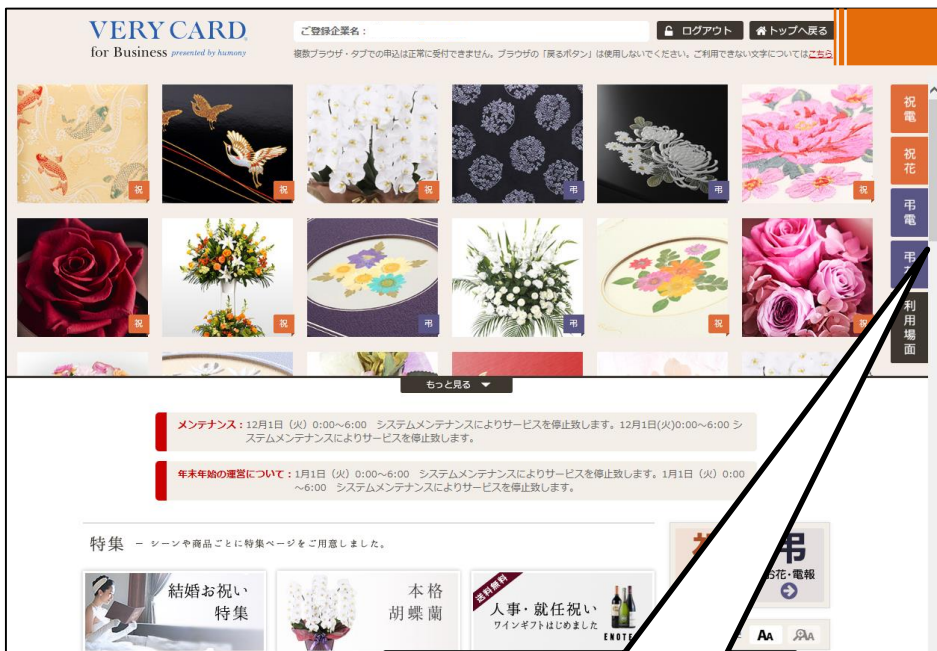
VERY CARD
for Business presented by humony

ご登録企業名：

ログアウト

トップへ戻る

複数ブラウザ・タブでの申込は正常に受付できません。ブラウザの「戻るボタン」は使用しないでください。ご利用できない文字についてはこちら

祝電

祝花

弔電

弔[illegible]

利用場面

祝 祝 祝 弔 弔 祝

祝 祝 弔 弔 祝 祝

もっと見る

メンテナンス：12月1日（火）0:00～6:00 システムメンテナンスによりサービスを停止致します。12月1日(火)0:00～6:00 システムメンテナンスによりサービスを停止致します。

年末年始の運営について：1月1日（火）0:00～6:00 システムメンテナンスによりサービスを停止致します。1月1日（火）0:00～6:00 システムメンテナンスによりサービスを停止致します。

特集 ー シーンや商品ごとに特集ページをご用意しました。

結婚お祝い特集

本格胡蝶蘭

送料無料

人事・就任祝い ワインギフトはじめました

ENOTE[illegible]

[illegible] 弔

お花・電報

AA